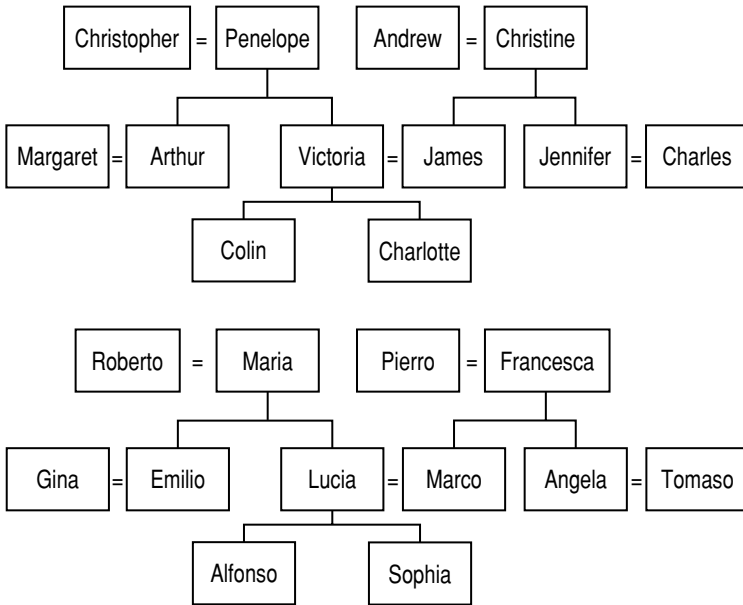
Christopher = Penelope Andrew = Christine

Margaret = Arthur Victoria = James Jennifer = Charles

Colin Charlotte

Roberto = Maria Pierro = Francesca

Gina = Emilio Lucia = Marco Angela = Tomaso

Alfonso Sophia